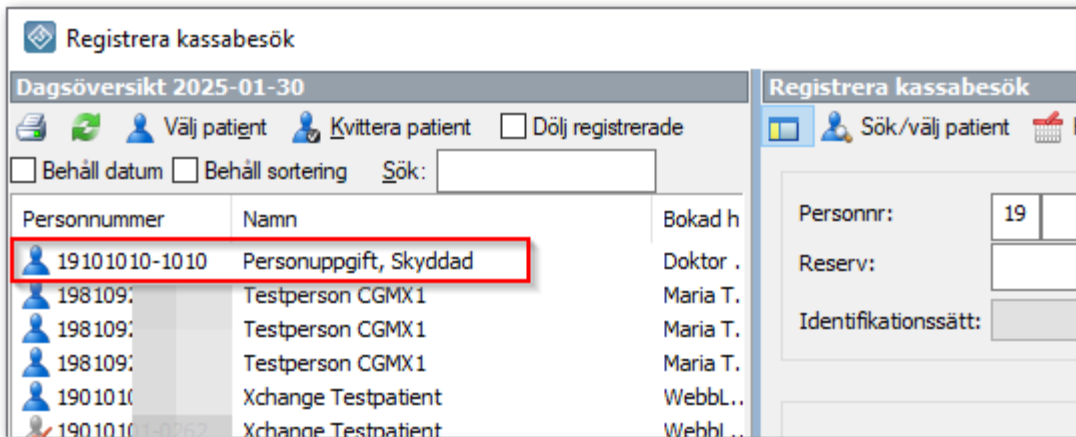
Registrera kassabesök

Dagsöversikt 2025-01-30

Välj patient Kvittera patient Dölj registrerade

Behåll datum Behåll sortering Sök:

| Personnummer | Namn | Bokad h |
|---|---|---|
| 19101010-1010 | Personuppgift, Skyddad | Doktor . |
| 198109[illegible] | Testperson CGMX1 | Maria T. |
| 198109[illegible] | Testperson CGMX1 | Maria T. |
| 198109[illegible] | Testperson CGMX1 | Maria T. |
| 190101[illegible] | Xchange Testpatient | WebbL.. |
| 190101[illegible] | Xchange Testpatient | WebbL.. |

Registrera kassabesök

Sök/välj patient

Personnr: 19

Reserv:

Identifikationssätt: